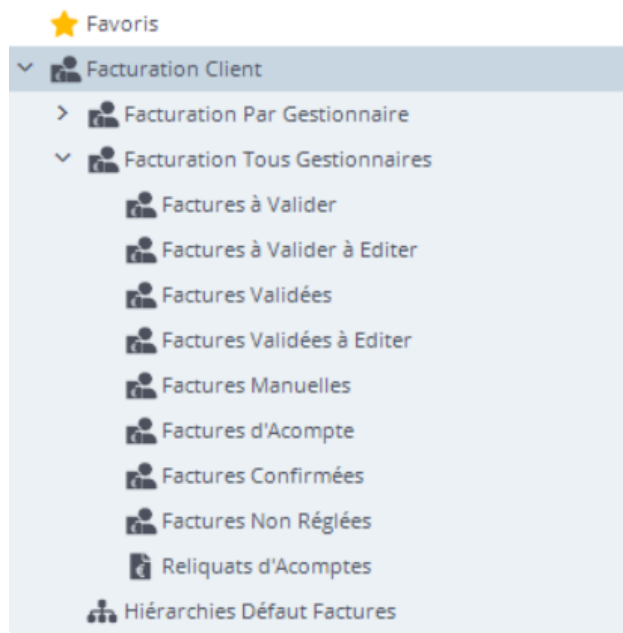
Favoris

Facturation Client

Facturation Par Gestionnaire

Facturation Tous Gestionnaires

Factures à Valider

Factures à Valider à Editer

Factures Validées

Factures Validées à Editer

Factures Manuelles

Factures d'Acompte

Factures Confirmées

Factures Non Réglées

Reliquats d'Acomptes

Hiérarchies Défaut Factures